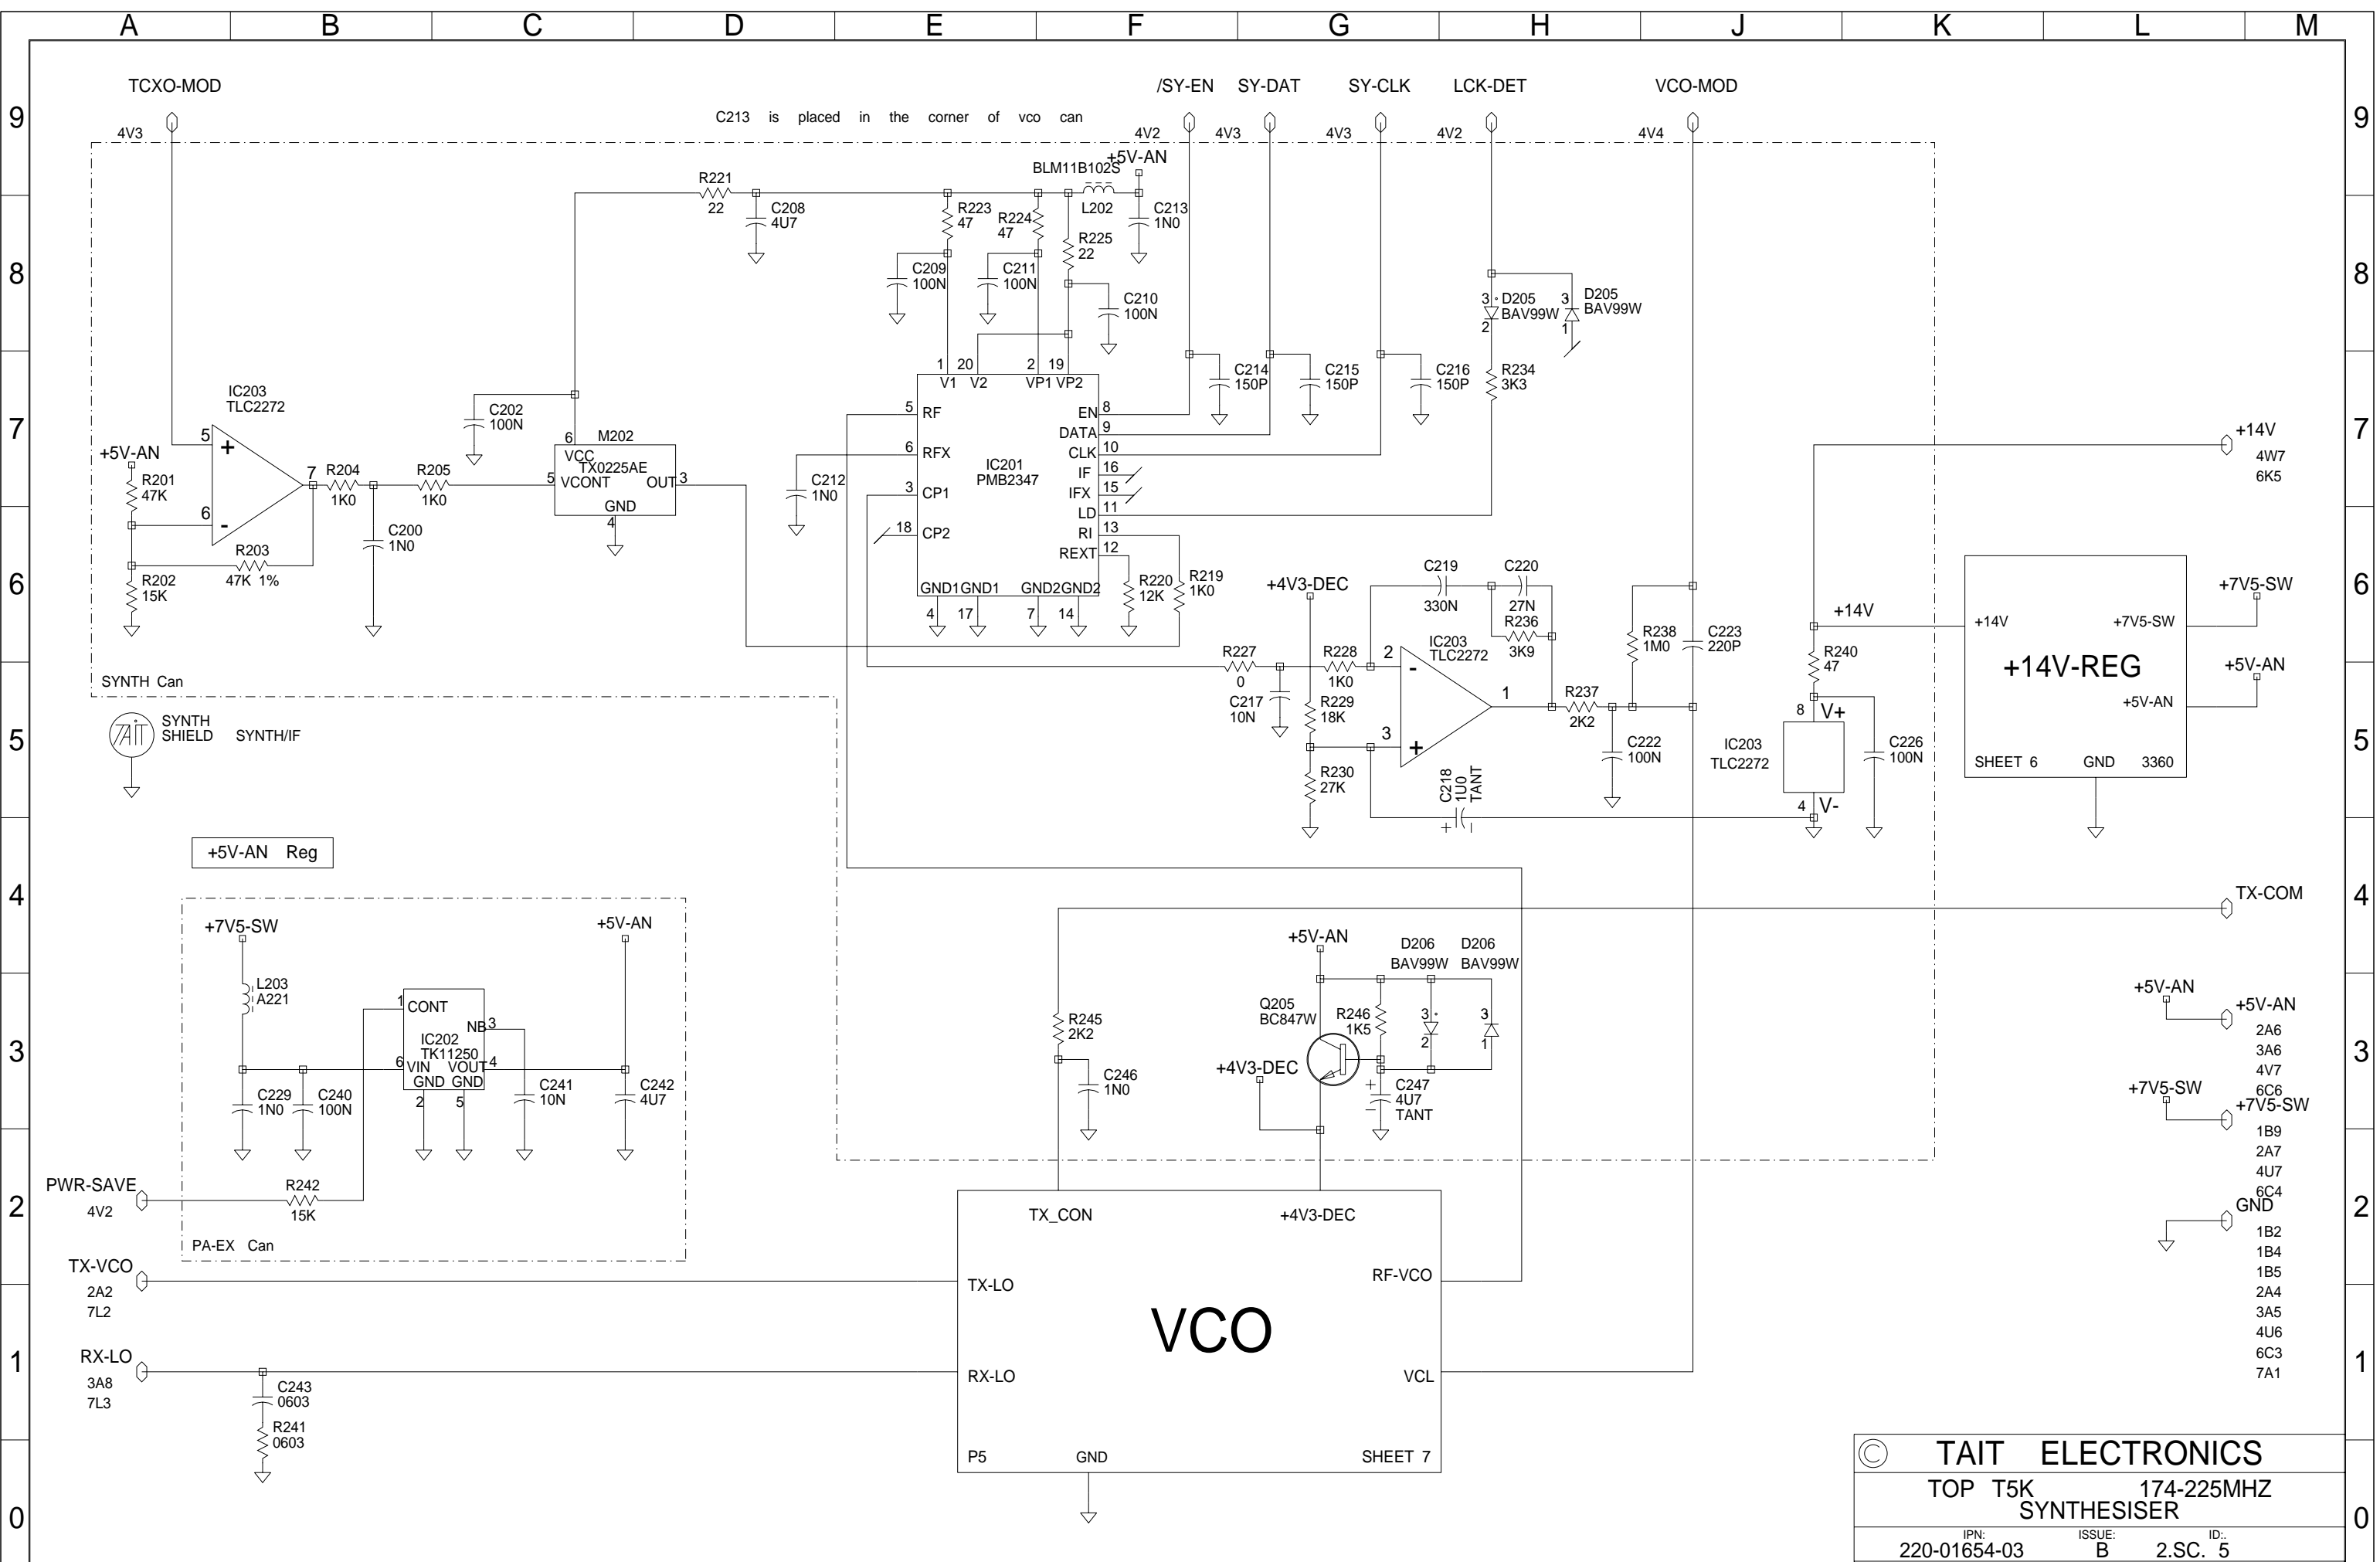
A B C D E F G H J K L M

9 8 7 6 5 4 3 2 1 0

TCXO-MOD
4V3
C213 is placed in the corner of vco can
/SY-EN 4V2
SY-DAT 4V3
SY-CLK 4V3
LCK-DET 4V2
VCO-MOD 4V4

R221 22
C208 4U7
BLM11B102S
+5V-AN
L202
C213 1N0
R223 47
R224 47
R225 22
C209 100N
C211 100N
C210 100N
D205 BAV99W
D205 BAV99W
R234 3K3
C214 150P
C215 150P
C216 150P

IC203 TLC2272
+5V-AN
R201 47K
R204 1K0
R205 1K0
C202 100N
M202
VCC
TX0225AE
VCONT
OUT
GND
C200 1N0
R203 47K 1%
R202 15K

IC201 PMB2347
V1 V2 VP1 VP2
RF RFX CP1 CP2
EN DATA CLK IF IFX LD RI REXT
GND1 GND1 GND2 GND2
C212 1N0
R220 12K
R219 1K0

+14V
4W7
6K5

+4V3-DEC
C219 330N
C220 27N
R236 3K9
R227 0
R228 1K0
IC203 TLC2272
C217 10N
R229 18K
R230 27K
C218 1U0 TANT
R237 2K2
C222 100N
R238 1M0
C223 220P
+14V
R240 47
V+
V-
IC203 TLC2272
C226 100N

+14V-REG
+14V
+7V5-SW
+5V-AN
SHEET 6 GND 3360
+7V5-SW
+5V-AN

SYNTH Can
SYNTH SHIELD SYNTH/IF

+5V-AN Reg
+7V5-SW
+5V-AN
L203 A221
IC202 TK11250
CONT
NB
VIN VOUT
GND GND
C229 1N0
C240 100N
C241 10N
C242 4U7
PWR-SAVE
4V2
R242 15K
PA-EX Can

TX-COM
+5V-AN
D206 BAV99W
D206 BAV99W
Q205 BC847W
R246 1K5
R245 2K2
C246 1N0
+4V3-DEC
C247 4U7 TANT

+5V-AN
+5V-AN
2A6
3A6
4V7
6C6
+7V5-SW
+7V5-SW
1B9
2A7
4U7
6C4
GND
1B2
1B4
1B5
2A4
3A5
4U6
6C3
7A1

TX-VCO
2A2
7L2
RX-LO
3A8
7L3
C243 0603
R241 0603

TX_CON
+4V3-DEC
TX-LO
RF-VCO
VCO
RX-LO
VCL
P5
GND
SHEET 7

© TAIT ELECTRONICS
TOP T5K 174-225MHZ
SYNTHESISER
IPN: 220-01654-03
ISSUE: B
ID: 2.SC. 5